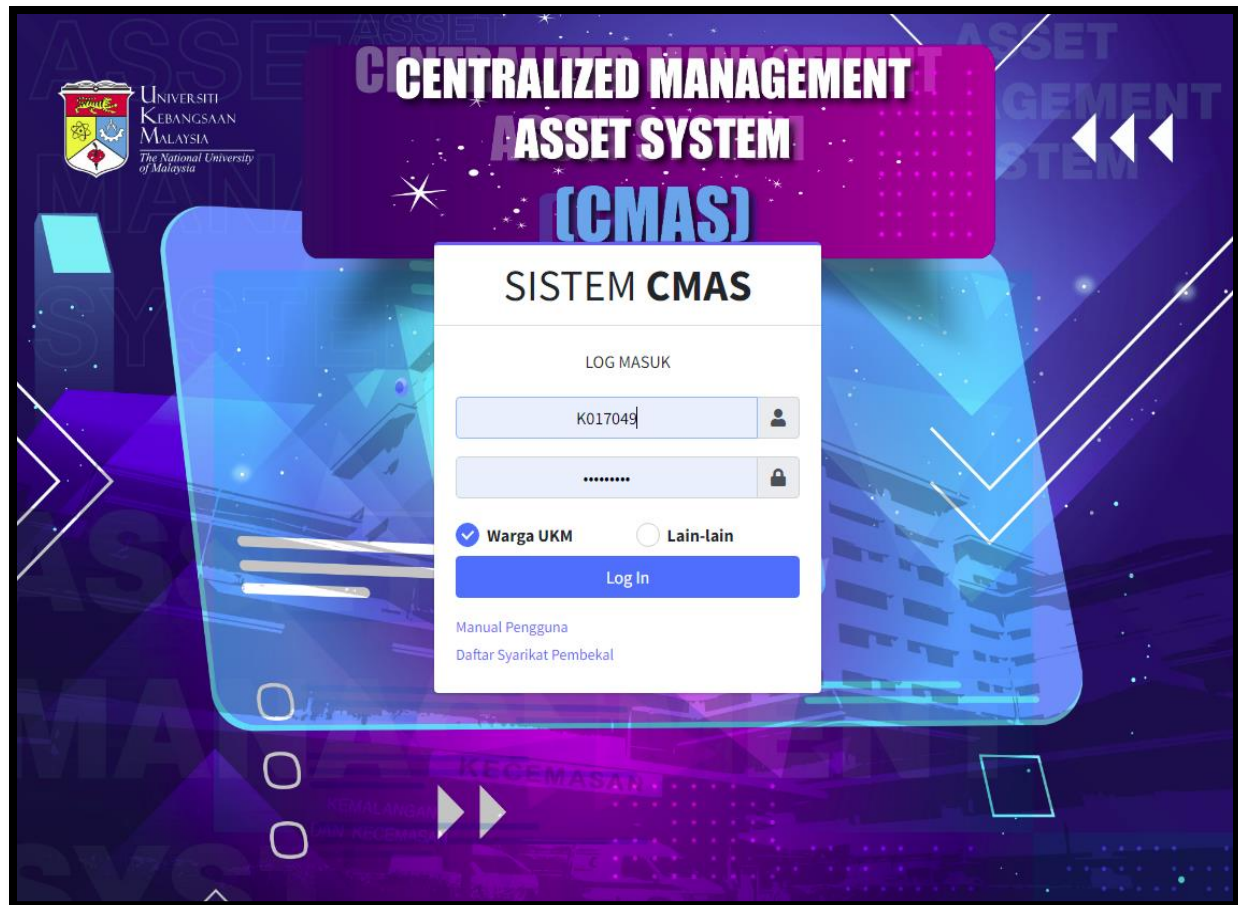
UNIVERSITI KEBANGSAAN MALAYSIA
The National University of Malaysia

CENTRALIZED MANAGEMENT ASSET SYSTEM (CMAS)

SISTEM **CMAS**

LOG MASUK

K017049

•••••••••

Warga UKM

Lain-lain

Log In

Manual Pengguna

Daftar Syarikat Pembekal